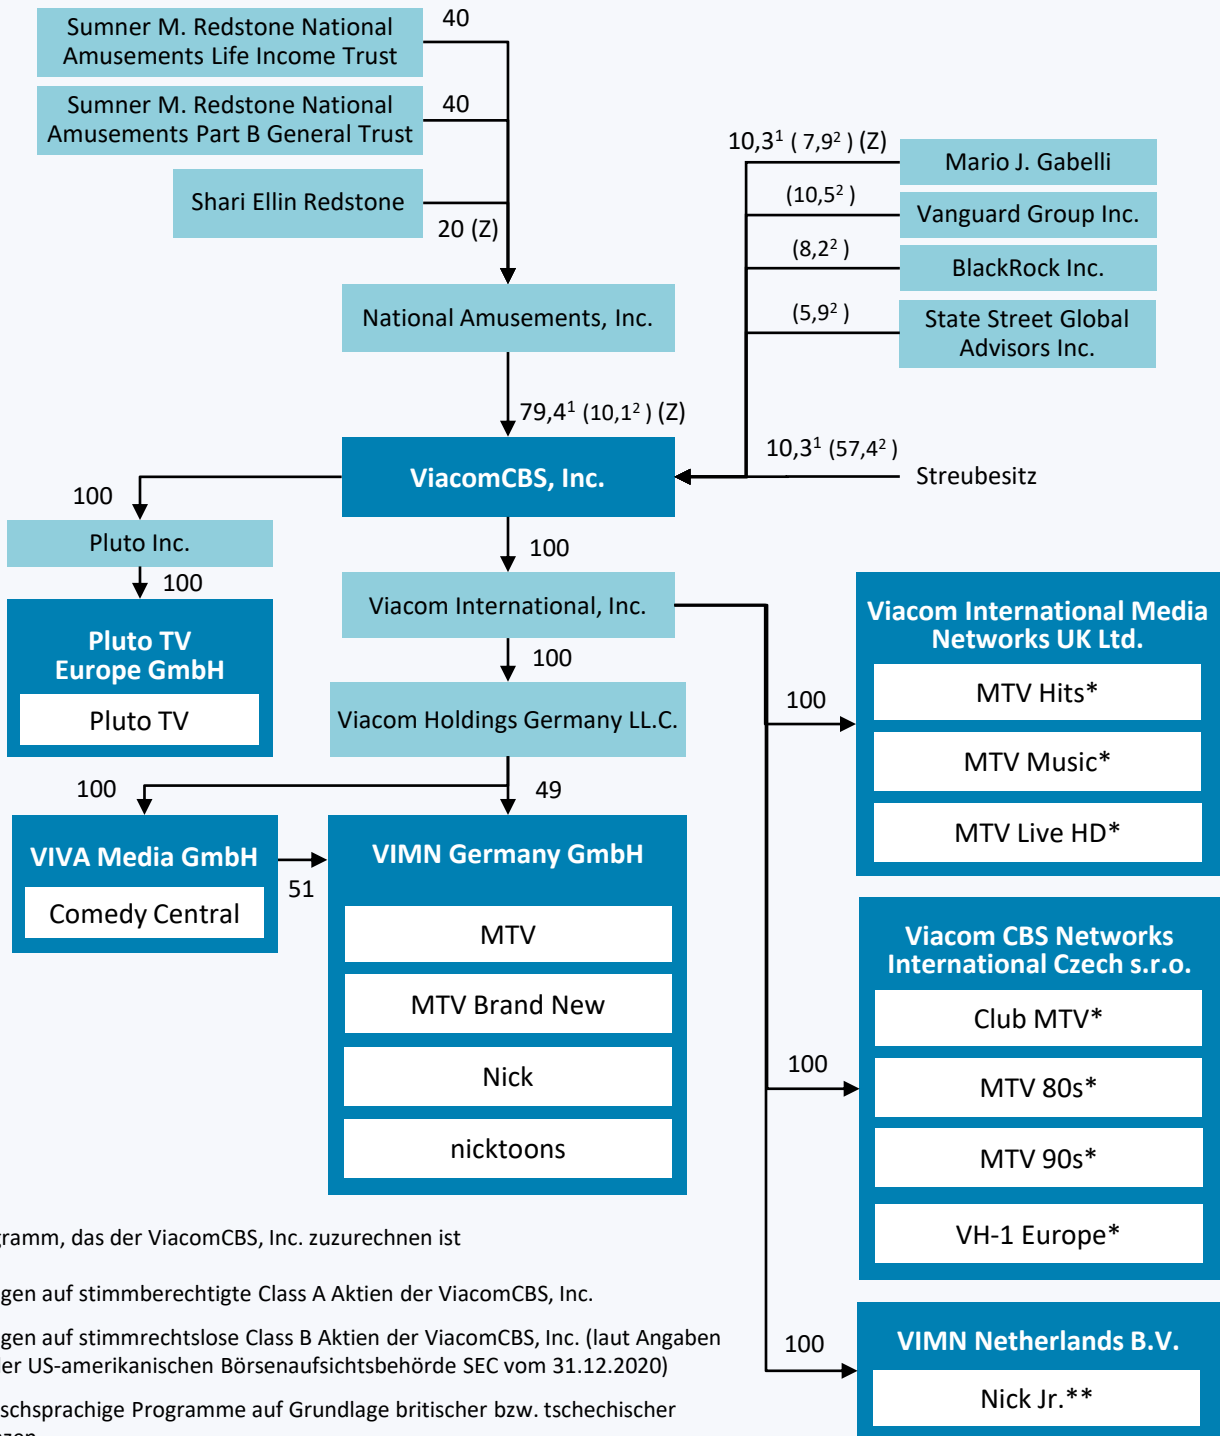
Sumner M. Redstone National Amusements Life Income Trust

40

Sumner M. Redstone National Amusements Part B General Trust

40

Shari Ellin Redstone

20 (Z)

National Amusements, Inc.

$10{,}3^1$ ( $7{,}9^2$ ) (Z)

Mario J. Gabelli

($10{,}5^2$ )

Vanguard Group Inc.

($8{,}2^2$ )

BlackRock Inc.

($5{,}9^2$ )

State Street Global Advisors Inc.

$79{,}4^1$ ($10{,}1^2$ ) (Z)

$10{,}3^1$ ($57{,}4^2$ )

Streubesitz

ViacomCBS, Inc.

100

Pluto Inc.

100

Pluto TV Europe GmbH

Pluto TV

100

Viacom International, Inc.

100

Viacom Holdings Germany LL.C.

Viacom International Media Networks UK Ltd.

100

MTV Hits*

MTV Music*

MTV Live HD*

100

49

VIVA Media GmbH

Comedy Central

51

VIMN Germany GmbH

MTV

MTV Brand New

Nick

nicktoons

Viacom CBS Networks International Czech s.r.o.

100

Club MTV*

MTV 80s*

MTV 90s*

VH-1 Europe*

100

VIMN Netherlands B.V.

Nick Jr.**

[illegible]gramm, das der ViacomCBS, Inc. zuzurechnen ist

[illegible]gen auf stimmberechtigte Class A Aktien der ViacomCBS, Inc.

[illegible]gen auf stimmrechtslose Class B Aktien der ViacomCBS, Inc. (laut Angaben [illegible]er US-amerikanischen Börsenaufsichtsbehörde SEC vom 31.12.2020)

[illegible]schsprachige Programme auf Grundlage britischer bzw. tschechischer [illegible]